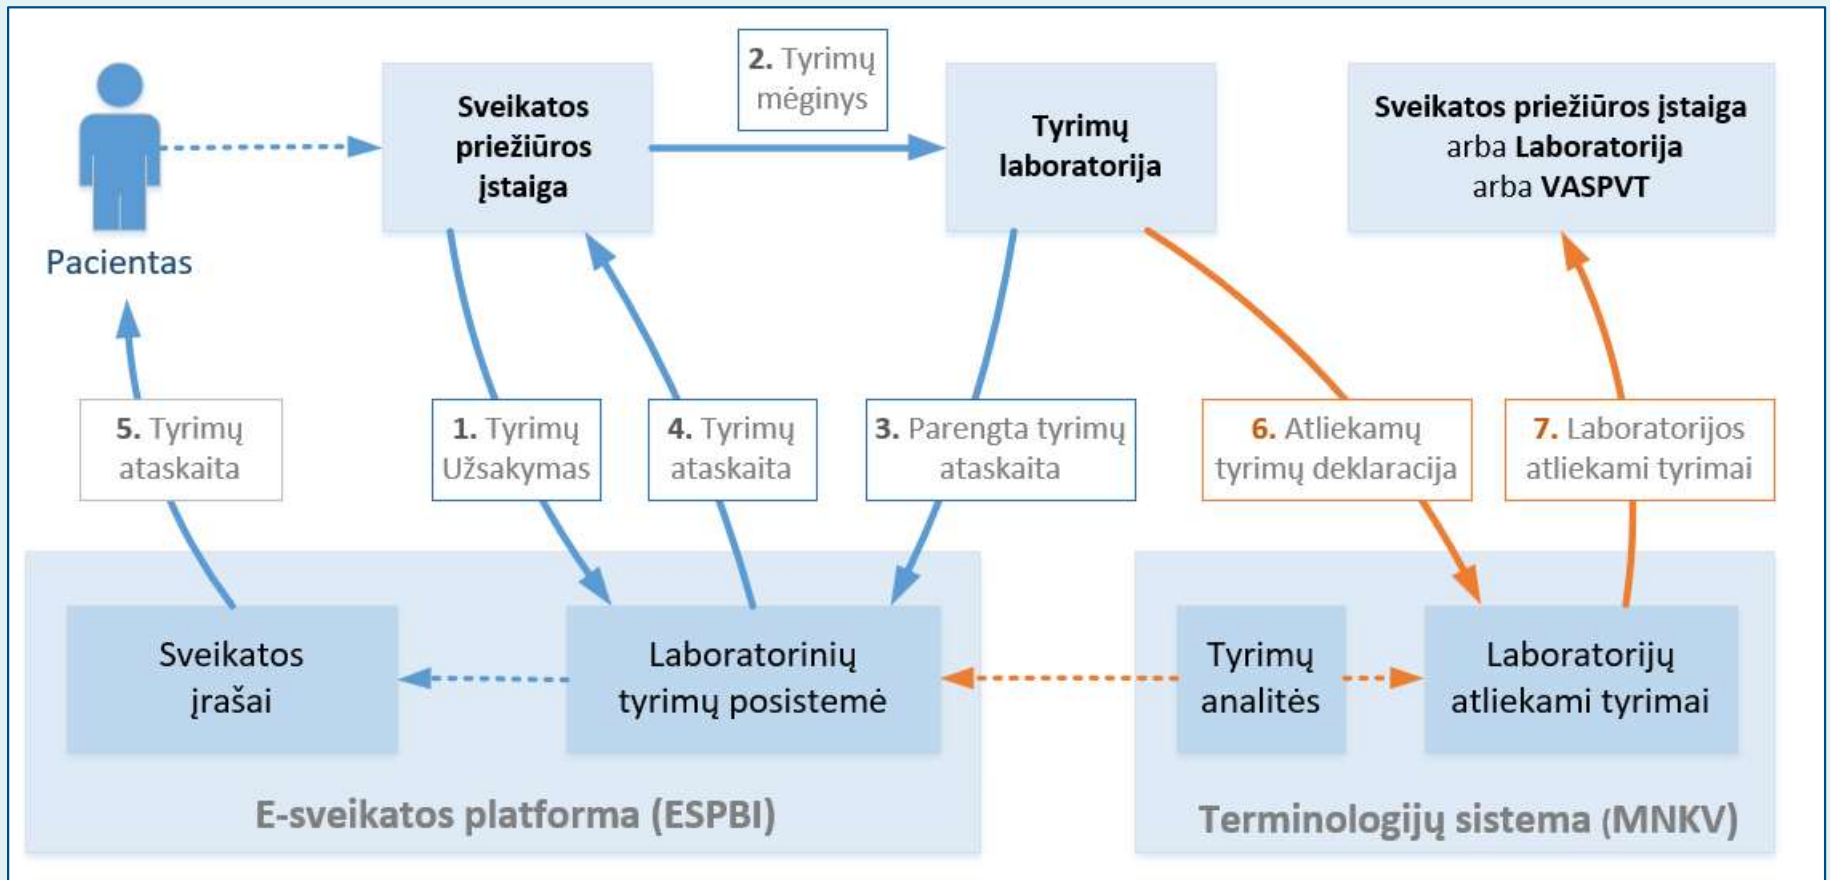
Pacientas

Sveikatos priežiūros įstaiga

2. Tyrimų mėginys

Tyrimų laboratorija

Sveikatos priežiūros įstaiga arba Laboratorija arba VASPVT

5. Tyrimų ataskaita

1. Tyrimų Užsakymas

4. Tyrimų ataskaita

3. Parengta tyrimų ataskaita

6. Atliekamų tyrimų deklaracija

7. Laboratorijos atliekami tyrimai

Sveikatos įrašai

Laboratorinių tyrimų posistemė

Tyrimų analitės

Laboratorijų atliekami tyrimai

E-sveikatos platforma (ESPBI)

Terminologijų sistema (MNKV)